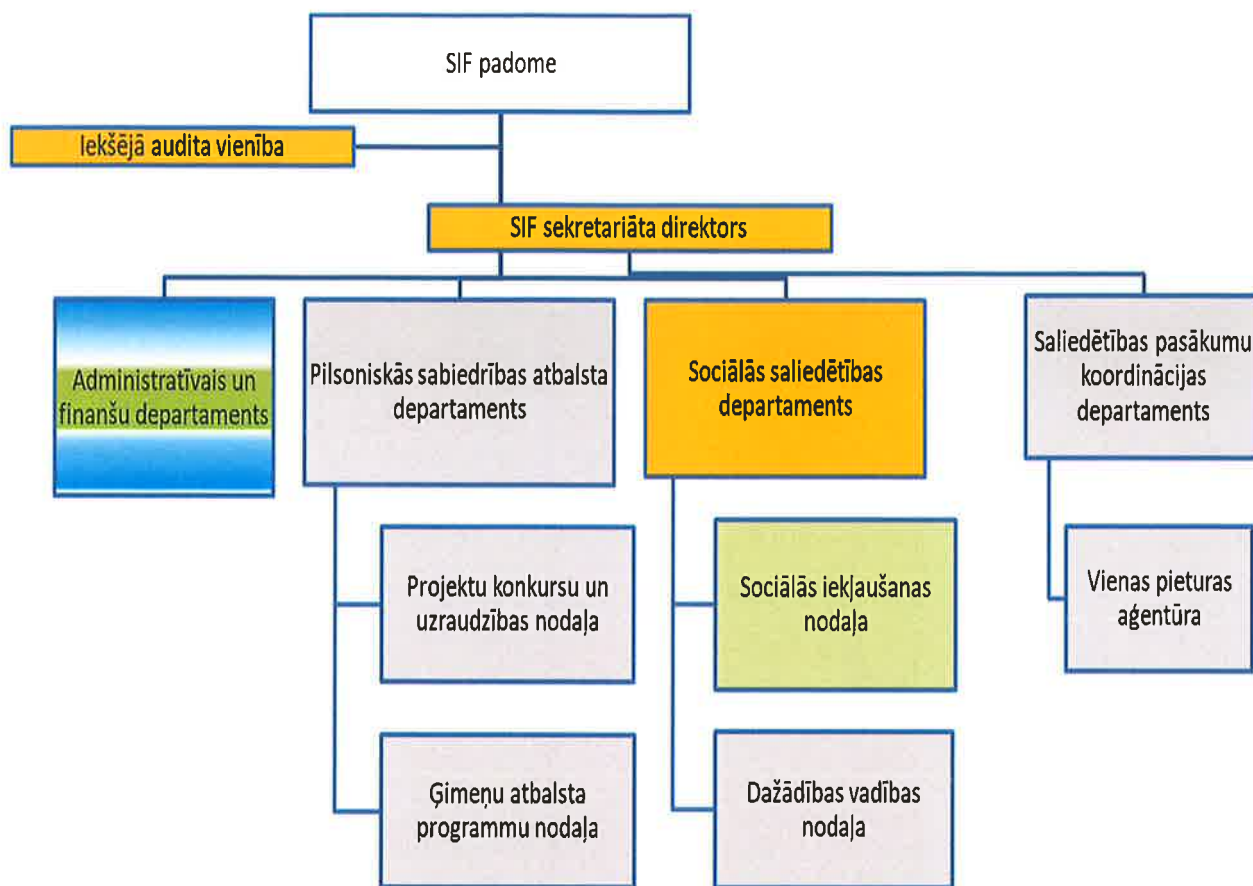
SIF padome

Iekšējā audita vienība

SIF sekretariāta direktors

Administratīvais un finanšu departaments

Pilsoniskās sabiedrības atbalsta departaments

Sociālās saliedētības departaments

Saliedētības pasākumu koordinācijas departaments

Projektu konkursu un uzraudzības nodaļa

Sociālās iekļaušanas nodaļa

Vienas pieturas aģentūra

Ģimeņu atbalsta programmu nodaļa

Dažādības vadības nodaļa